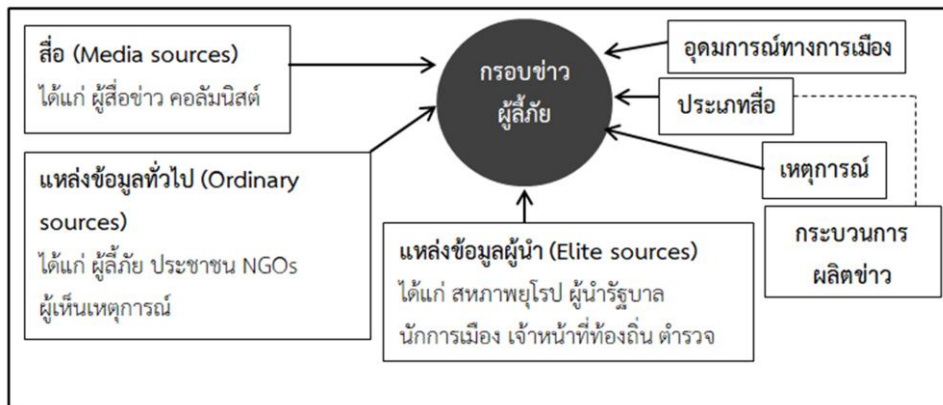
สื่อ (Media sources)
ได้แก่ ผู้สื่อข่าว คอลัมนิสต์

กรอบข่าว ผู้ลี้ภัย

อุดมการณ์ทางการเมือง

ประเภทสื่อ

เหตุการณ์

กระบวนการ ผลิตข่าว

แหล่งข้อมูลทั่วไป (Ordinary sources)
ได้แก่ ผู้ลี้ภัย ประชาชน NGOs ผู้เห็นเหตุการณ์

แหล่งข้อมูลผู้นำ (Elite sources)
ได้แก่ สหภาพยุโรป ผู้นำรัฐบาล นักการเมือง เจ้าหน้าที่ท้องถิ่น ตำรวจ